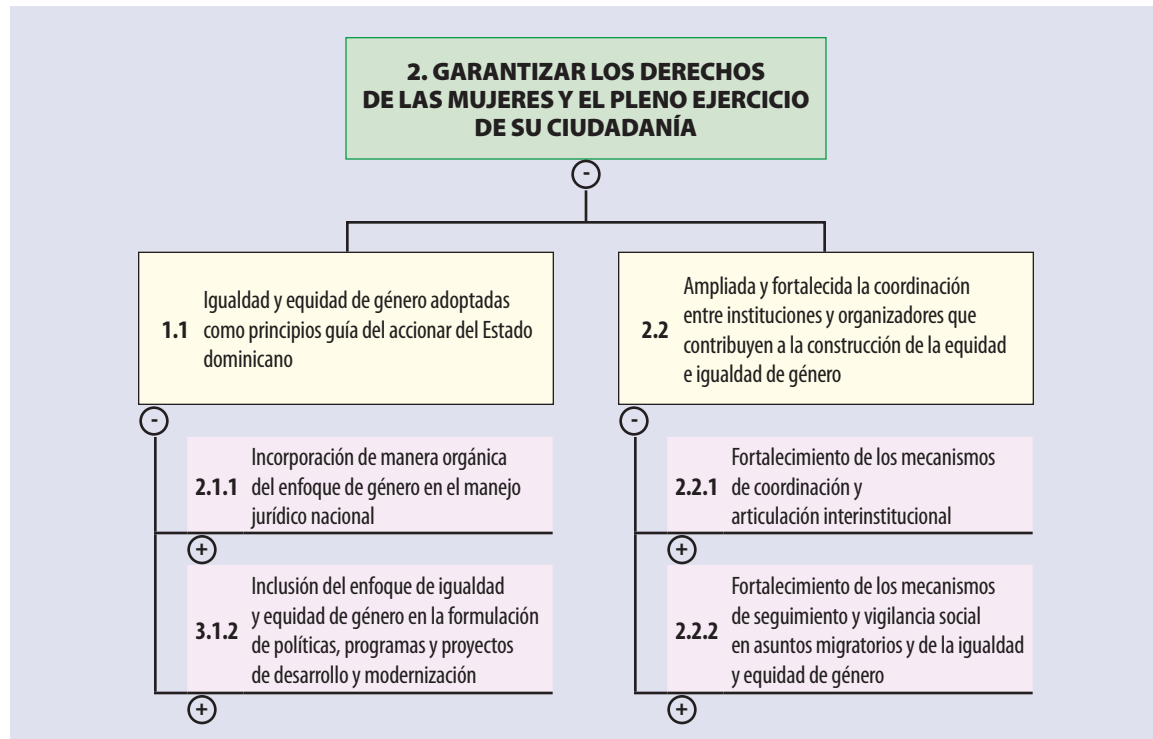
2. GARANTIZAR LOS DERECHOS DE LAS MUJERES Y EL PLENO EJERCICIO DE SU CIUDADANÍA

-

1.1 Igualdad y equidad de género adoptadas como principios guía del accionar del Estado dominicano

-

2.1.1 Incorporación de manera orgánica del enfoque de género en el manejo jurídico nacional

+

3.1.2 Inclusión del enfoque de igualdad y equidad de género en la formulación de políticas, programas y proyectos de desarrollo y modernización

+

2.2 Ampliada y fortalecida la coordinación entre instituciones y organizadores que contribuyen a la construcción de la equidad e igualdad de género

-

2.2.1 Fortalecimiento de los mecanismos de coordinación y articulación interinstitucional

+

2.2.2 Fortalecimiento de los mecanismos de seguimiento y vigilancia social en asuntos migratorios y de la igualdad y equidad de género

+